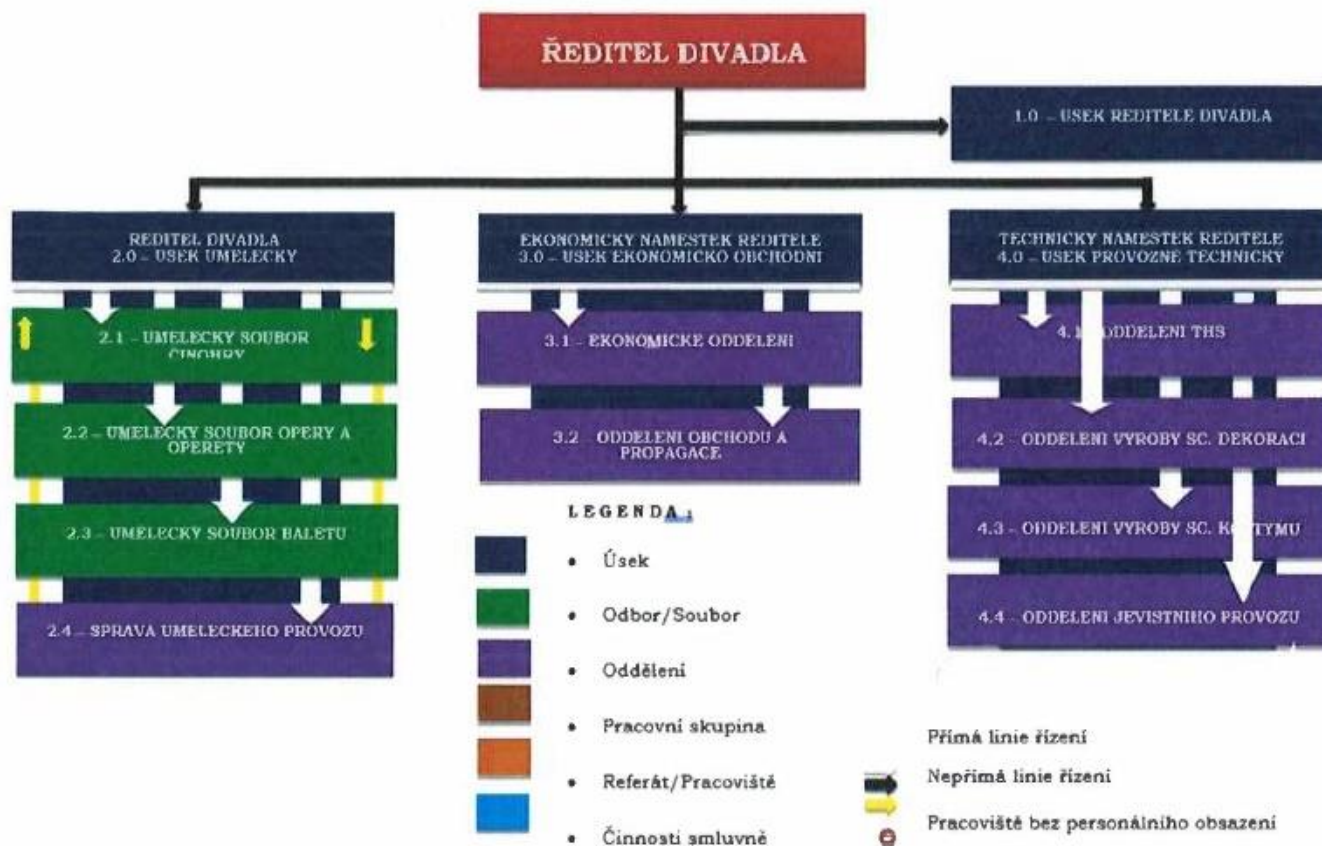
ŘEDITEL DIVADLA

1.0 – USEK REDITELE DIVADLA

REDITEL DIVADLA
2.0 – USEK UMELECKY

2.1 – UMELECKY SOUBOR ČINOHRY

2.2 – UMELECKY SOUBOR OPERY A OPERETY

2.3 – UMELECKY SOUBOR BALETU

2.4 – SPRAVA UMELECKEHO PROVOZU

EKONOMICKY NAMESTEK REDITELE
3.0 – USEK EKONOMICKO OBCHODNI

3.1 – EKONOMICKE ODDELENI

3.2 ODDELENI OBCHODU A PROPAGACE

TECHNICKY NAMESTEK REDITELE
4.0 – USEK PROVOZNE TECHNICKY

4.1 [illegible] ODDELENI THS

4.2 – ODDELENI VYROBY SC. DEKORACI

4.3 – ODDELENI VYROBY SC. K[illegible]TYMU

4.4 – ODDELENI JEVISTNIHO PROVOZU

LEGENDA:

• Úsek
• Odbor/Soubor
• Oddělení
• Pracovní skupina
• Referát/Pracoviště
• Činnosti smluvně

Přímá linie řízení
Nepřímá linie řízení
Pracoviště bez personálního obsazení